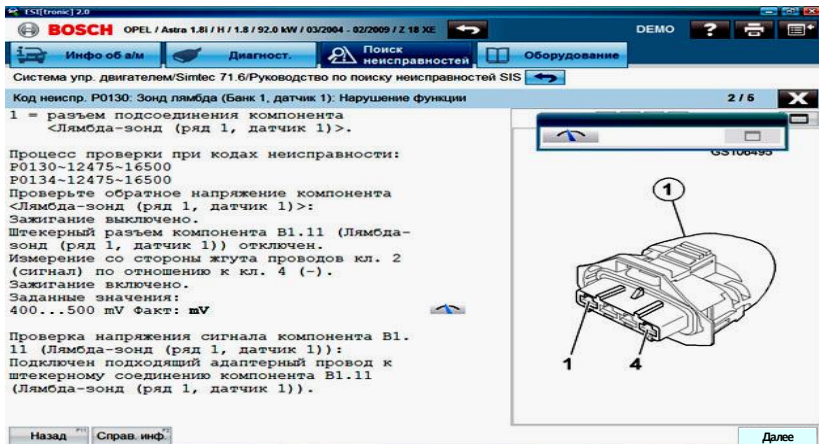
ESI[tronic] 2.0

BOSCH OPEL / Astra 1.8i / H / 1.8 / 92.0 kW / 03/2004 - 02/2009 / Z 18 XE

DEMO

Инфо об а/м | Диагност. | Поиск неисправностей | Оборудование

Система упр. двигателем/Simtec 71.6/Руководство по поиску неисправностей SIS

Код неиспр. P0130: Зонд лямбда (Банк 1, датчик 1): Нарушение функции

2 / 6

1 = разъем подсоединения компонента <Лямбда-зонд (ряд 1, датчик 1)>.

Процесс проверки при кодах неисправности:
P0130~12475~16500
P0134~12475~16500
Проверьте обратное напряжение компонента <Лямбда-зонд (ряд 1, датчик 1)>:
Зажигание выключено.
Штекерный разъем компонента B1.11 (Лямбда-зонд (ряд 1, датчик 1)) отключен.
Измерение со стороны жгута проводов кл. 2 (сигнал) по отношению к кл. 4 (-).
Зажигание включено.
Заданные значения:
400...500 mV Факт: mV

Проверка напряжения сигнала компонента B1. 11 (Лямбда-зонд (ряд 1, датчик 1)):
Подключен подходящий адаптерный провод к штекерному соединению компонента B1.11 (Лямбда-зонд (ряд 1, датчик 1)).

GS108495

1

1

4

Назад F11 | Справ. инф. F2 | Далее